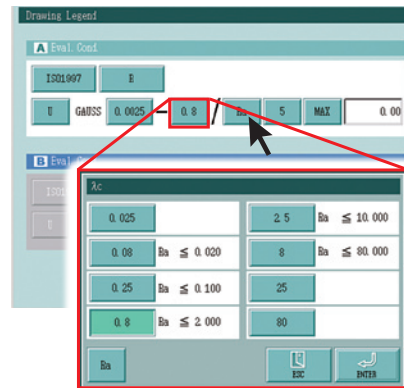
Drawing Legend

A Eval. Cond

ISO1997

B

U

GAUSS

0.0025

0.8

Ra

5

MAX

0.00

B Eval.

ISO

U

λc

| 0.025 | | 2.5 | Ra $\leq$ 10.000 |
|---|---|---|---|
| 0.08 | Ra $\leq$ 0.020 | 8 | Ra $\leq$ 80.000 |
| 0.25 | Ra $\leq$ 0.100 | 25 | |
| 0.8 | Ra $\leq$ 2.000 | 80 | |

Ra

ESC

ENTER